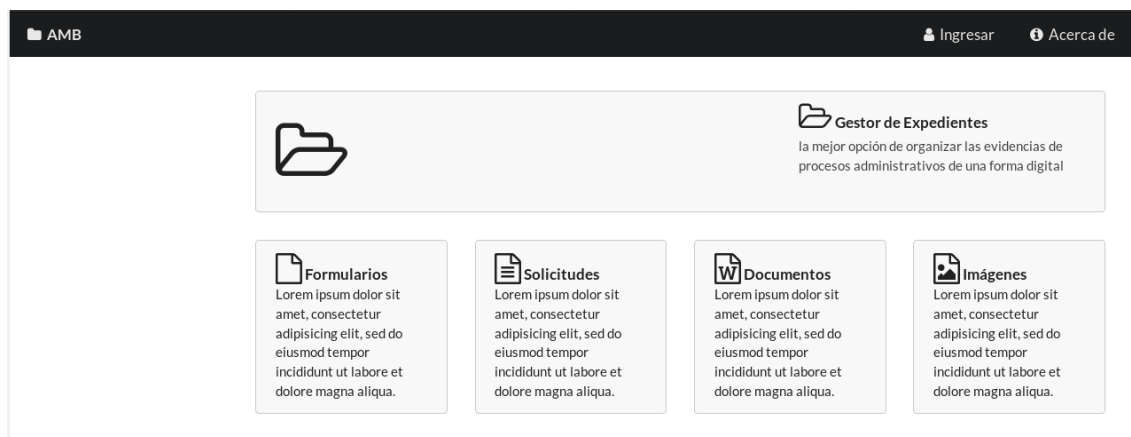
AMB

Ingresar Acerca de

Gestor de Expedientes
la mejor opción de organizar las evidencias de procesos administrativos de una forma digital

Formularios
Lorem ipsum dolor sit amet, consectetur adipisicing elit, sed do eiusmod tempor incididunt ut labore et dolore magna aliqua.

Solicitudes
Lorem ipsum dolor sit amet, consectetur adipisicing elit, sed do eiusmod tempor incididunt ut labore et dolore magna aliqua.

Documentos
Lorem ipsum dolor sit amet, consectetur adipisicing elit, sed do eiusmod tempor incididunt ut labore et dolore magna aliqua.

Imágenes
Lorem ipsum dolor sit amet, consectetur adipisicing elit, sed do eiusmod tempor incididunt ut labore et dolore magna aliqua.